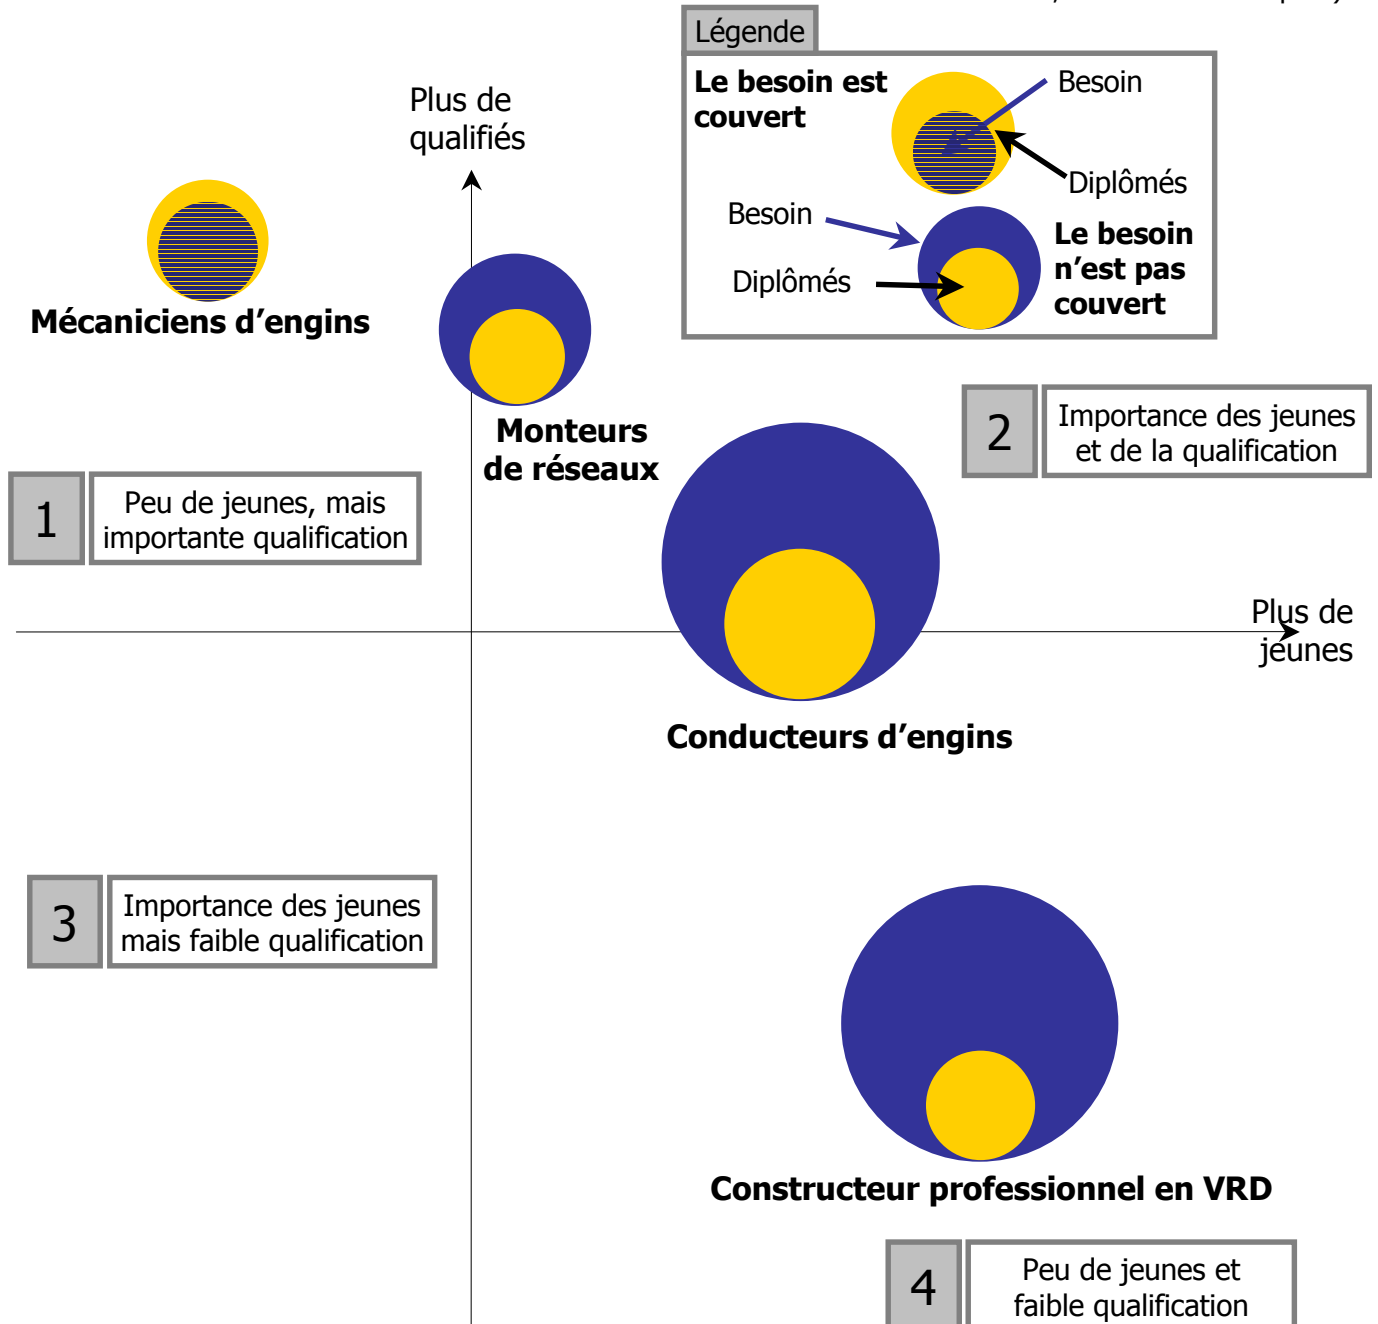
Légende

Le besoin est couvert

Besoin

Diplômés

Besoin

Diplômés

Le besoin n'est pas couvert

Plus de qualifiés

Mécaniciens d'engins

Monteurs de réseaux

2 Importance des jeunes et de la qualification

1 Peu de jeunes, mais importante qualification

Plus de jeunes

Conducteurs d'engins

3 Importance des jeunes mais faible qualification

Constructeur professionnel en VRD

4 Peu de jeunes et faible qualification